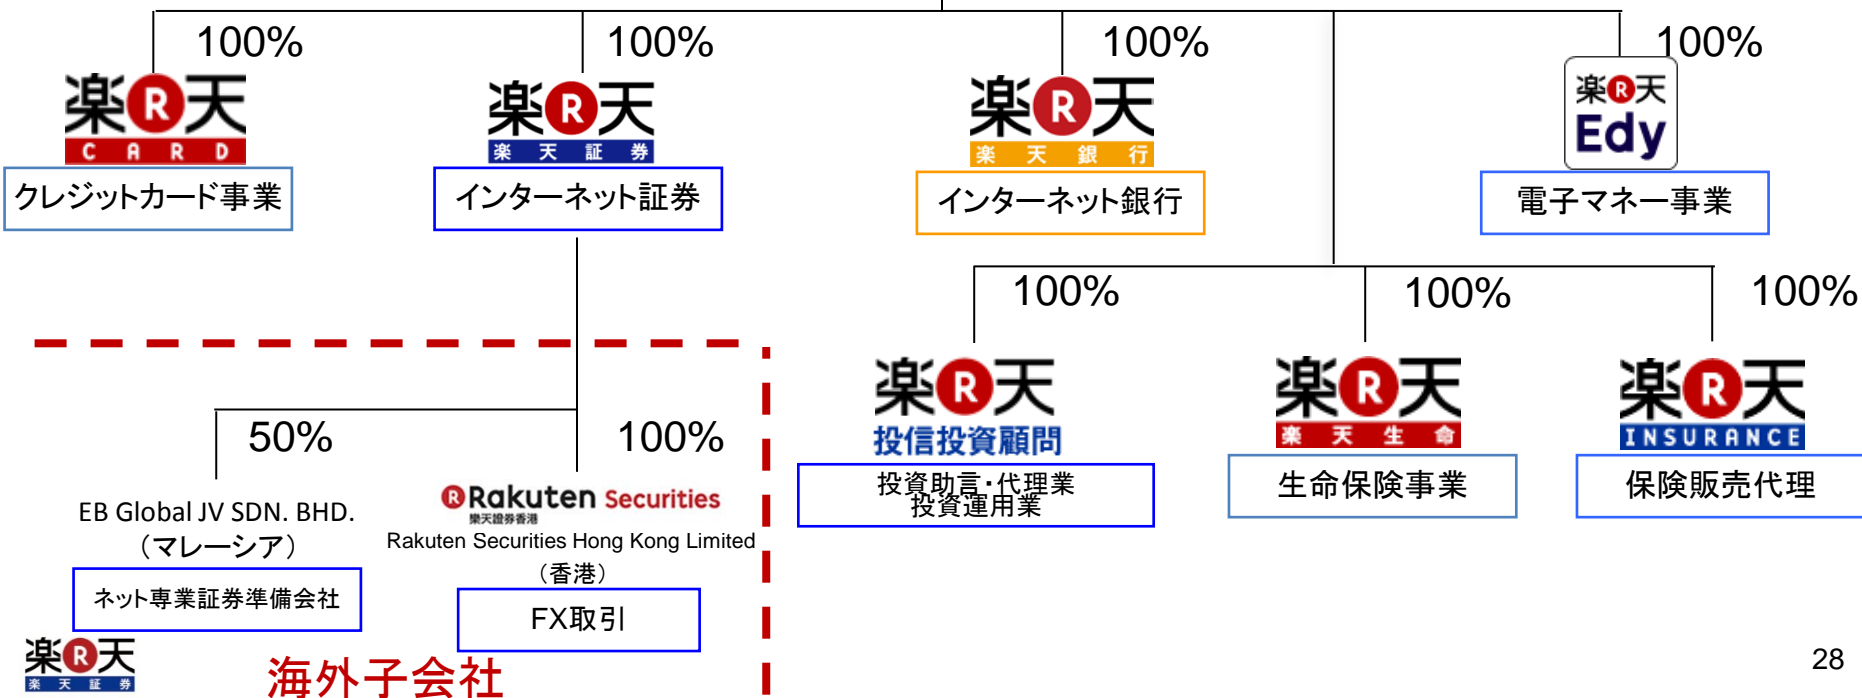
100%

楽R天 CARD

クレジットカード事業

100%

楽R天 楽天証券

インターネット証券

100%

楽R天 楽天銀行

インターネット銀行

100%

楽R天 Edy

電子マネー事業

100%

楽R天 投信投資顧問

投資助言・代理業 投資運用業

100%

楽R天 楽天生命

生命保険事業

100%

楽R天 INSURANCE

保険販売代理

50%

EB Global JV SDN. BHD. （マレーシア）

ネット専業証券準備会社

100%

Rakuten Securities 樂天證券香港

Rakuten Securities Hong Kong Limited （香港）

FX取引

楽R天 楽天証券

海外子会社

28